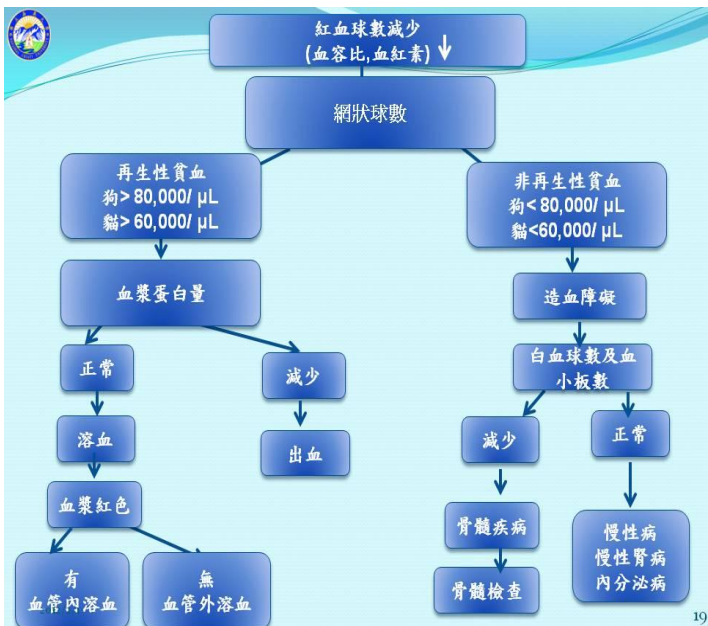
紅血球數減少↓
(血容比,血紅素)↓

網狀球數

再生性貧血
狗> 80,000/ μL
貓> 60,000/ μL

非再生性貧血
狗< 80,000/ μL
貓<60,000/ μL

血漿蛋白量

造血障礙

白血球數及血小板數

正常

減少

溶血

出血

減少

正常

血漿紅色

骨髓疾病

慢性病
慢性腎病
內分泌病

有
血管內溶血

無
血管外溶血

骨髓檢查

19